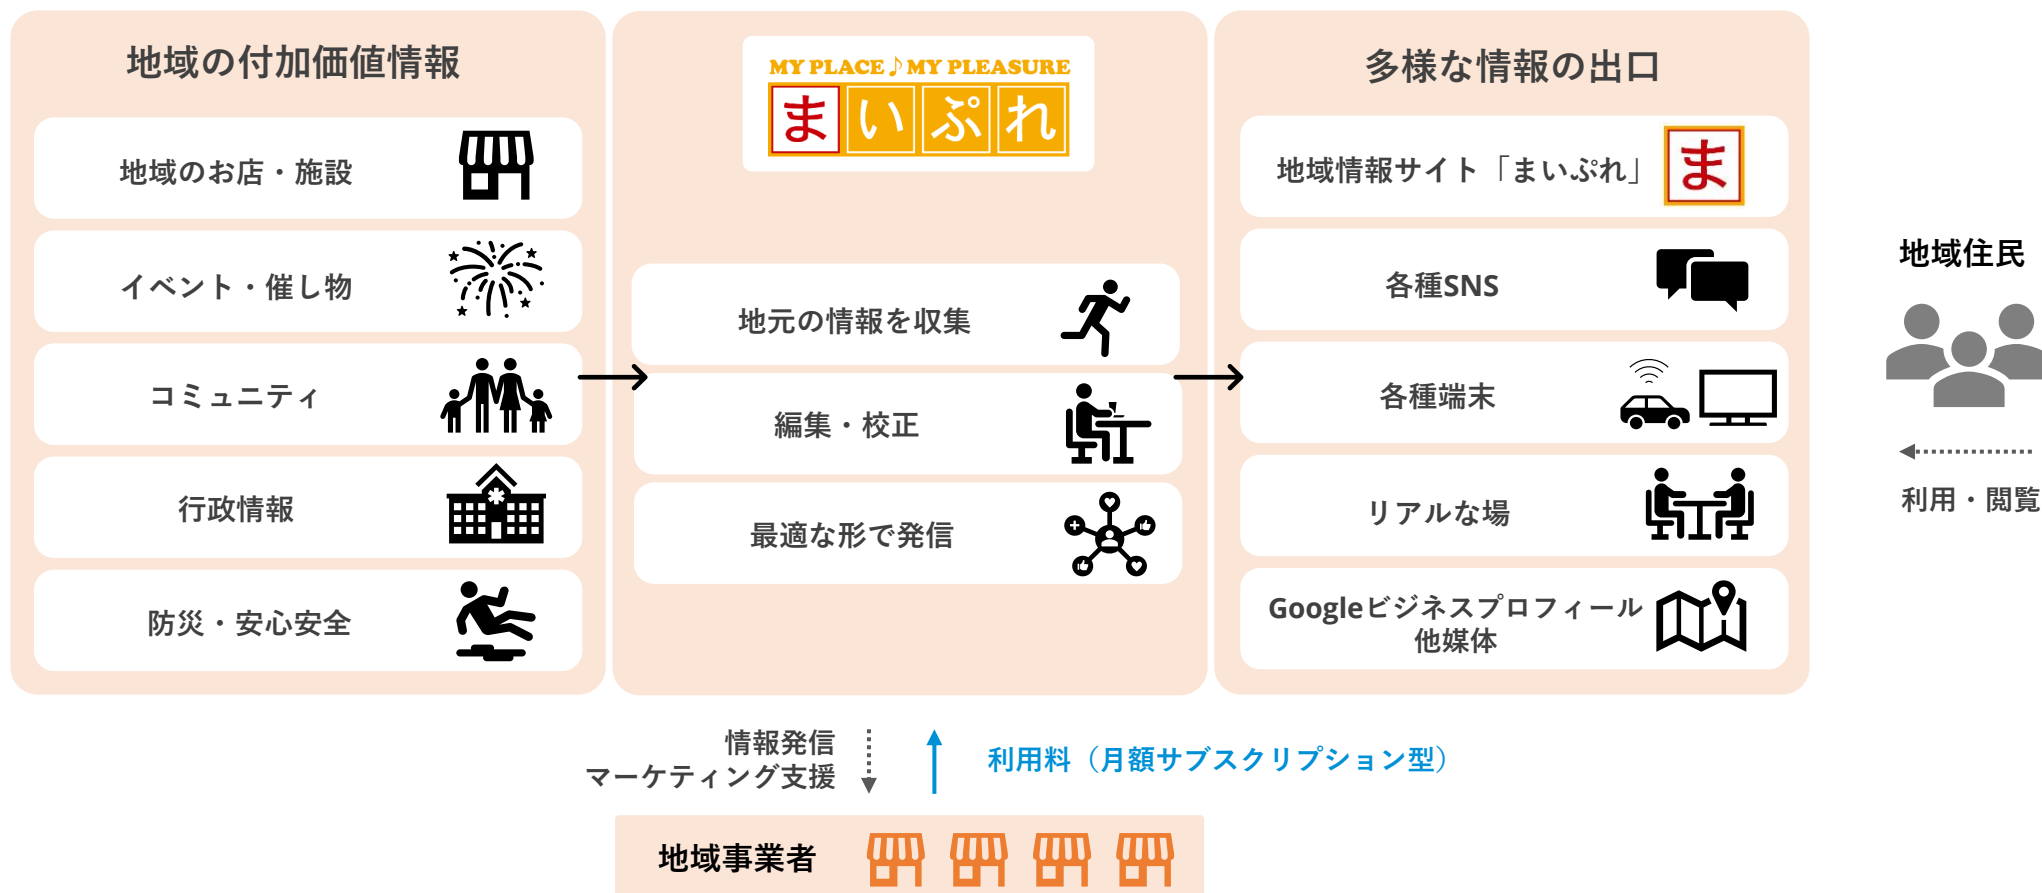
地域の付加価値情報

地域のお店・施設

イベント・催し物

コミュニティ

行政情報

防災・安心安全

MY PLACE♪MY PLEASURE
まいぷれ

地元の情報を収集

編集・校正

最適な形で発信

多様な情報の出口

地域情報サイト「まいぷれ」 ま

各種SNS

各種端末

リアルな場

Googleビジネスプロフィール
他媒体

地域住民

利用・閲覧

情報発信
マーケティング支援

利用料（月額サブスクリプション型）

地域事業者